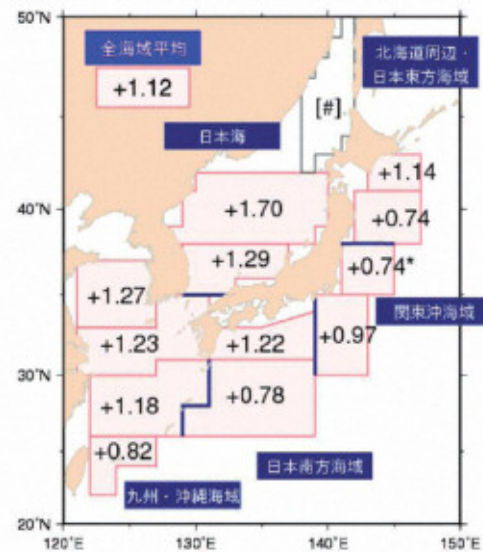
50°N
全海域平均
+1.12
北海道周辺・日本東方海域
[#]
日本海
+1.14
40°N
+1.70
+0.74
+1.29
+0.74*
+1.27
関東沖海域
+1.23
+1.22
+0.97
30°N
+1.18
+0.78
+0.82
日本南方海域
九州・沖縄海域
20°N
120°E
130°E
140°E
150°E